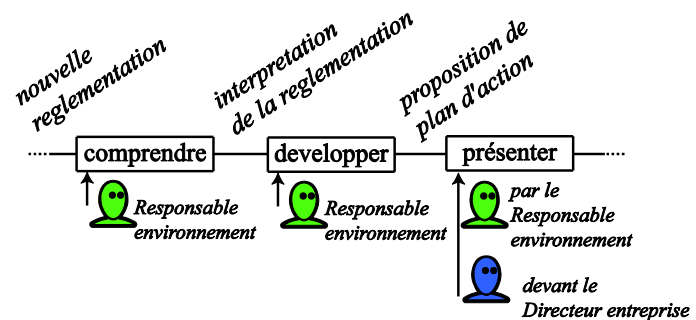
nouvelle reglementation

interpretation de la reglementation

proposition de plan d'action

comprendre

developper

présenter

Responsable environnement

Responsable environnement

par le Responsable environnement

devant le Directeur entreprise